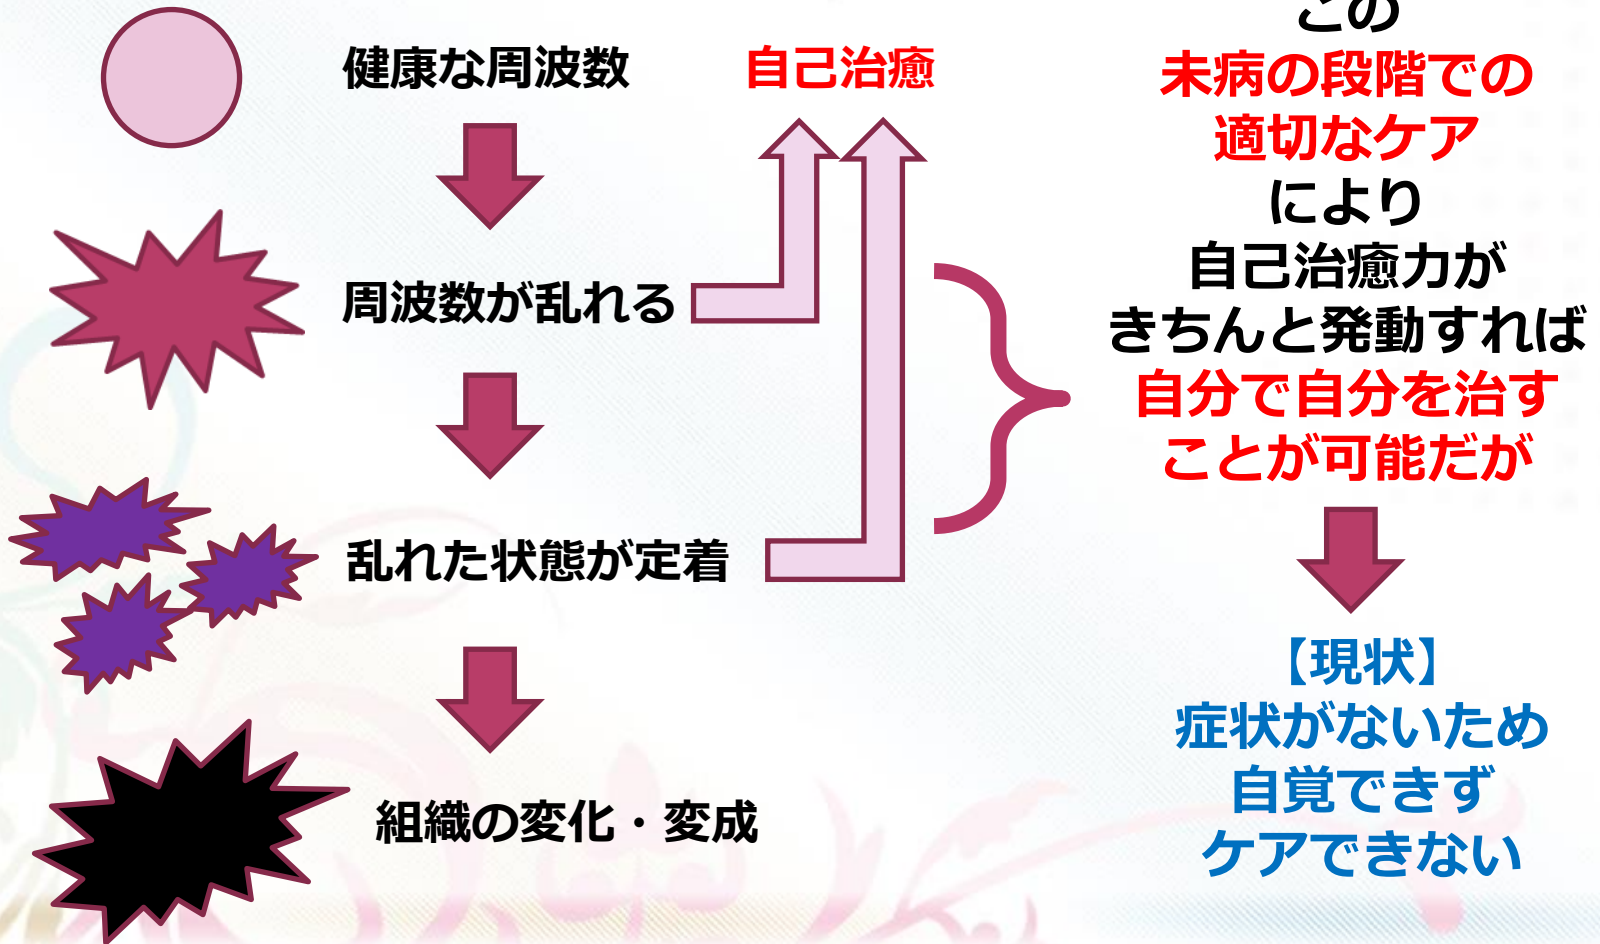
健康な周波数

周波数が乱れる

乱れた状態が定着

組織の変化・変成

自己治癒

この
未病の段階での
適切なケア
により
自己治癒力が
きちんと発動すれば
自分で自分を治す
ことが可能だが

【現状】
症状がないため
自覚できず
ケアできない